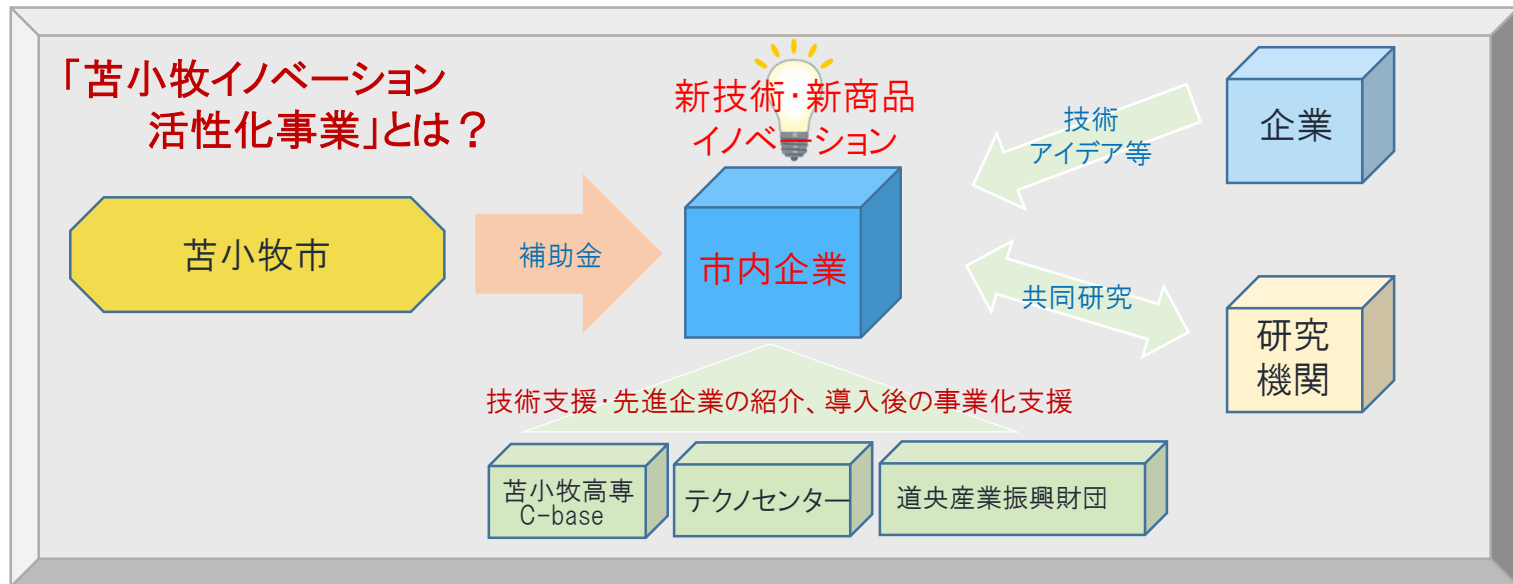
「苫小牧イノベーション
活性化事業」とは？

新技術・新商品
イノベーション

技術
アイデア等

企業

苫小牧市

補助金

市内企業

共同研究

研究
機関

技術支援・先進企業の紹介、導入後の事業化支援

苫小牧高専
C-base

テクノセンター

道央産業振興財団